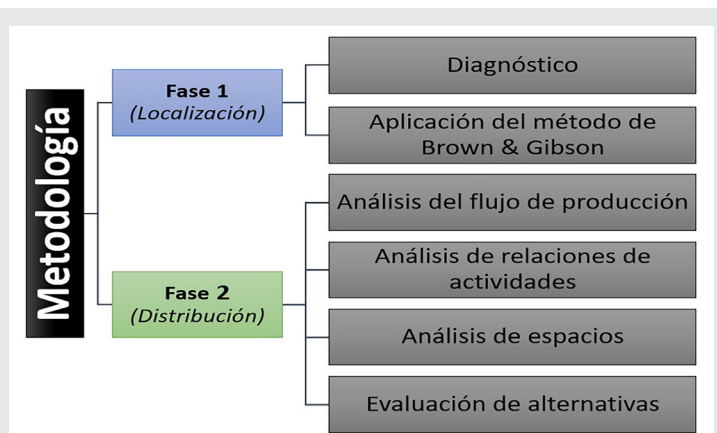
Metodología

Fase 1
(Localización)

Diagnóstico

Aplicación del método de Brown & Gibson

Fase 2
(Distribución)

Análisis del flujo de producción

Análisis de relaciones de actividades

Análisis de espacios

Evaluación de alternativas